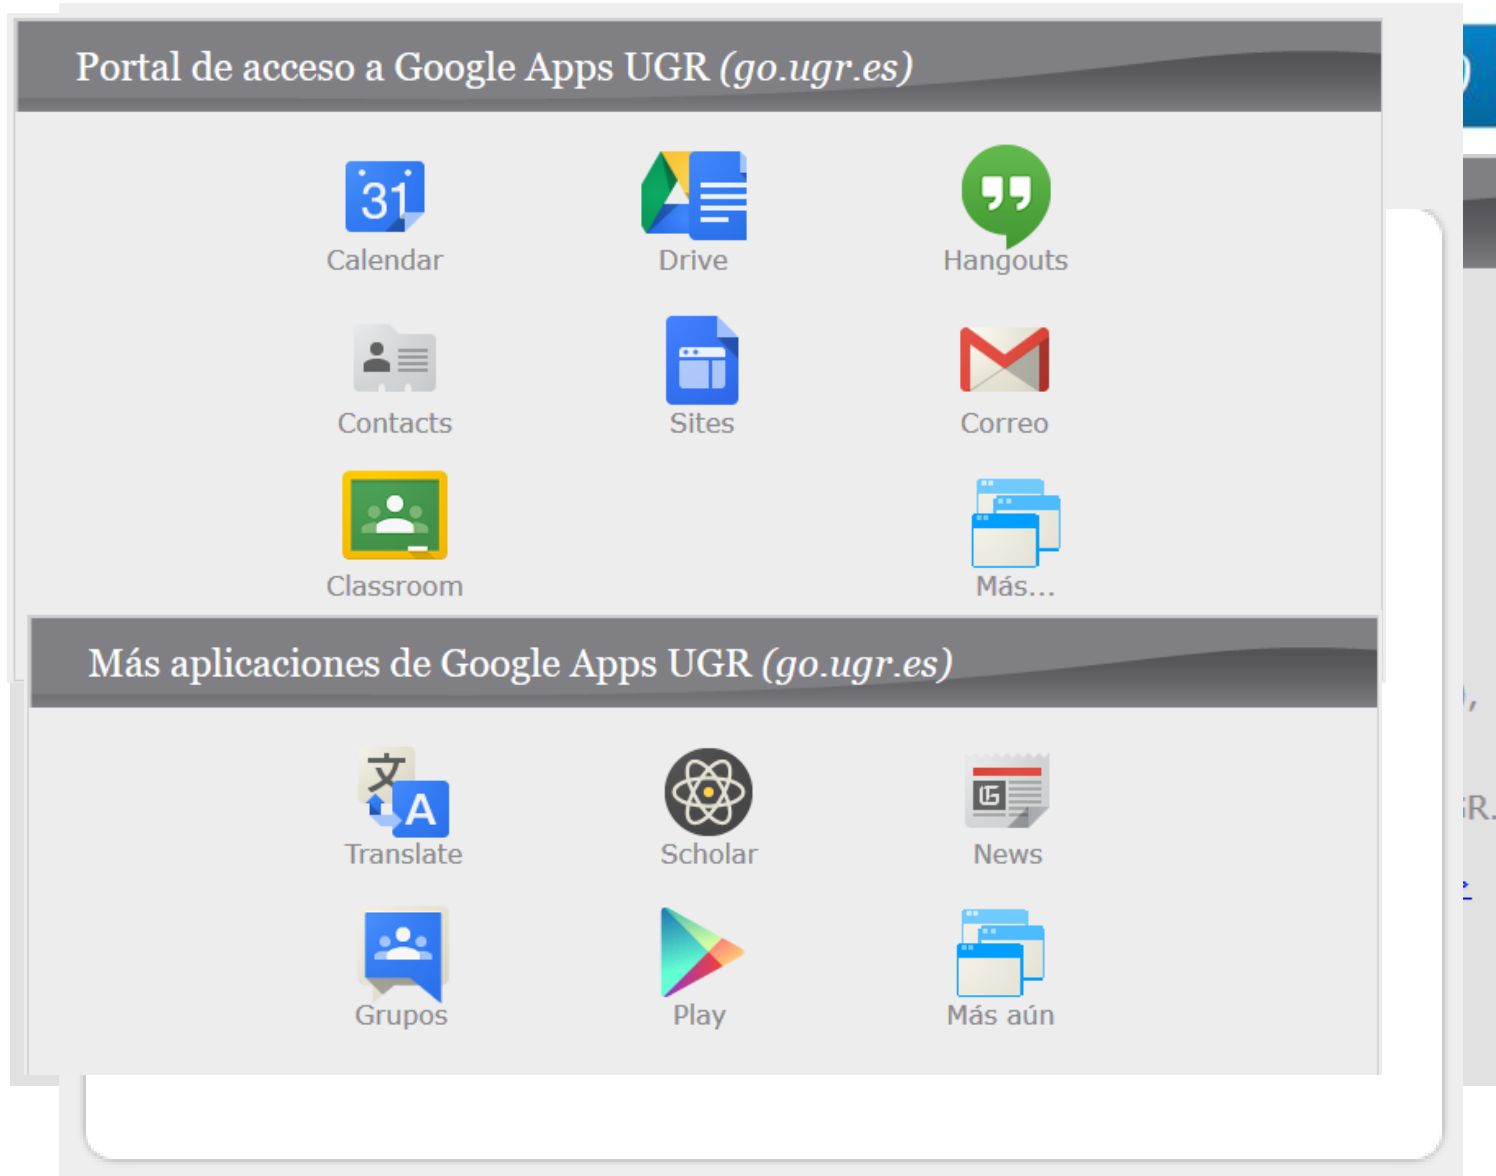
Portal de acceso a Google Apps UGR *(go.ugr.es)*

31
Calendar

Drive

Hangouts

Contacts

Sites

Correo

Classroom

Más...

Más aplicaciones de Google Apps UGR *(go.ugr.es)*

文 A
Translate

Scholar

News

Grupos

Play

Más aún